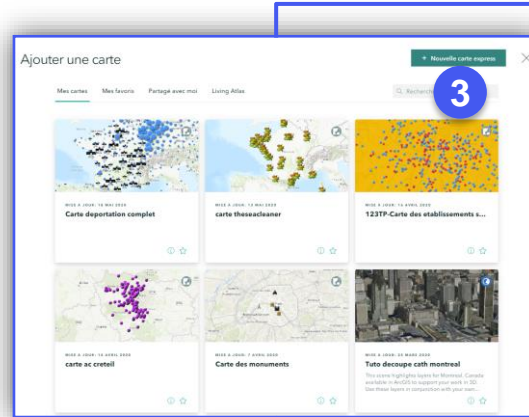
Ajouter une carte

+ Nouvelle carte express

×

Mes cartes

Mes favoris

Partagé avec moi

Living Atlas

Recherch

3

MISE À JOUR: 18 MAI 2020

Carte deportation complet

MISE À JOUR: 13 MAI 2020

carte theseacleaner

MISE À JOUR: 14 AVRIL 2020

123TP-Carte des etablissements s...

MISE À JOUR: 14 AVRIL 2020

carte ac creteil

MISE À JOUR: 7 AVRIL 2020

Carte des monuments

MISE À JOUR: 23 MARS 2020

Tuto decoupe cath montreal

This scene highlights layers for Montreal, Canada available in ArcGIS to support your work in 3D. Use these layers in conjunction with your own...